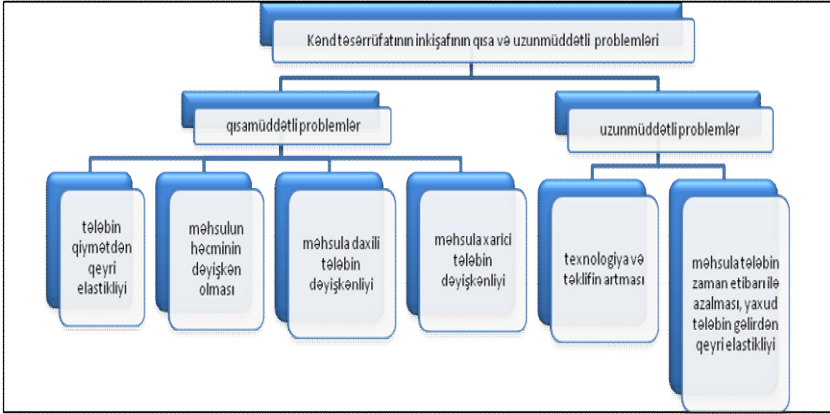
Kənd təsərrüfatının inkişafının qısa və uzunmüddətli problemləri

qısamüddətli problemlər

uzunmüddətli problemlər

tələbin qiymətdən qeyri elastikliyi

məhsulun həcminin dəyişkən olması

məhsula daxili tələbin dəyişkənliyi

məhsula xarici tələbin dəyişkənliyi

texnologiya və təklifin artması

məhsula tələbin zaman etibarilə azalması, yaxud tələbin gəlirdən qeyri elastikliyi